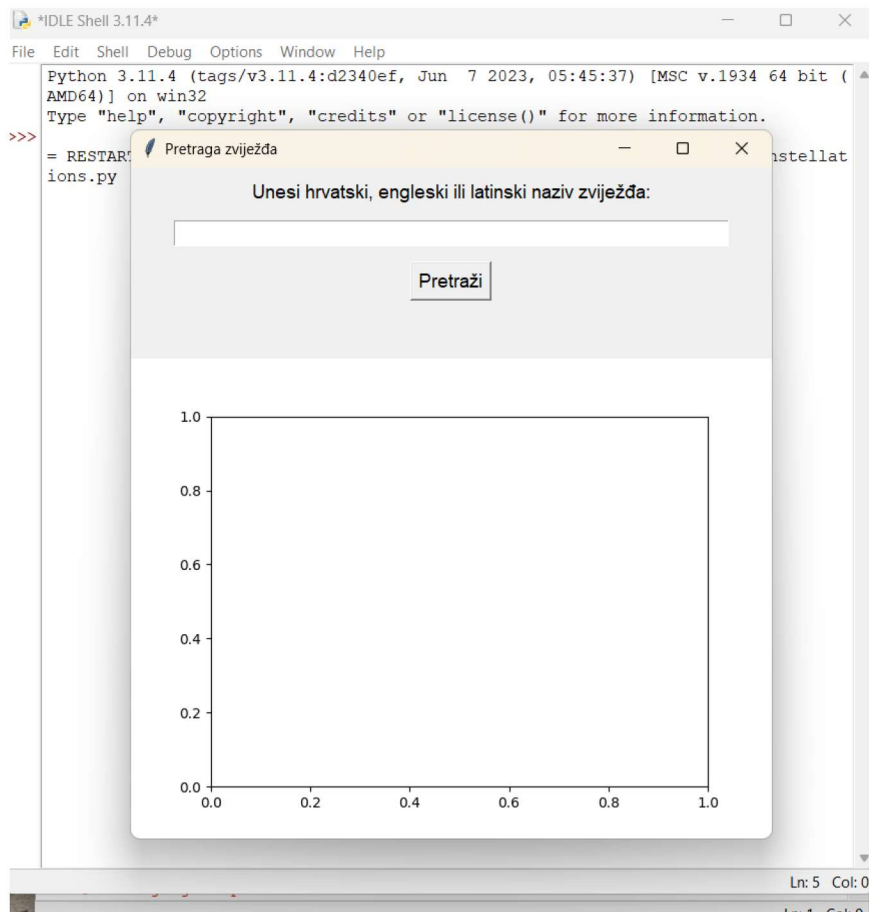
*IDLE Shell 3.11.4*

File Edit Shell Debug Options Window Help

Python 3.11.4 (tags/v3.11.4:d2340ef, Jun 7 2023, 05:45:37) [MSC v.1934 64 bit (AMD64)] on win32
Type "help", "copyright", "credits" or "license()" for more information.

>>>

= RESTAR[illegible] nstellations.py

Pretraga zviježđa

Unesi hrvatski, engleski ili latinski naziv zviježđa:

Pretraži

1.0
0.8
0.6
0.4
0.2
0.0
0.0 0.2 0.4 0.6 0.8 1.0

Ln: 5 Col: 0

Ln: 1 Col: 0